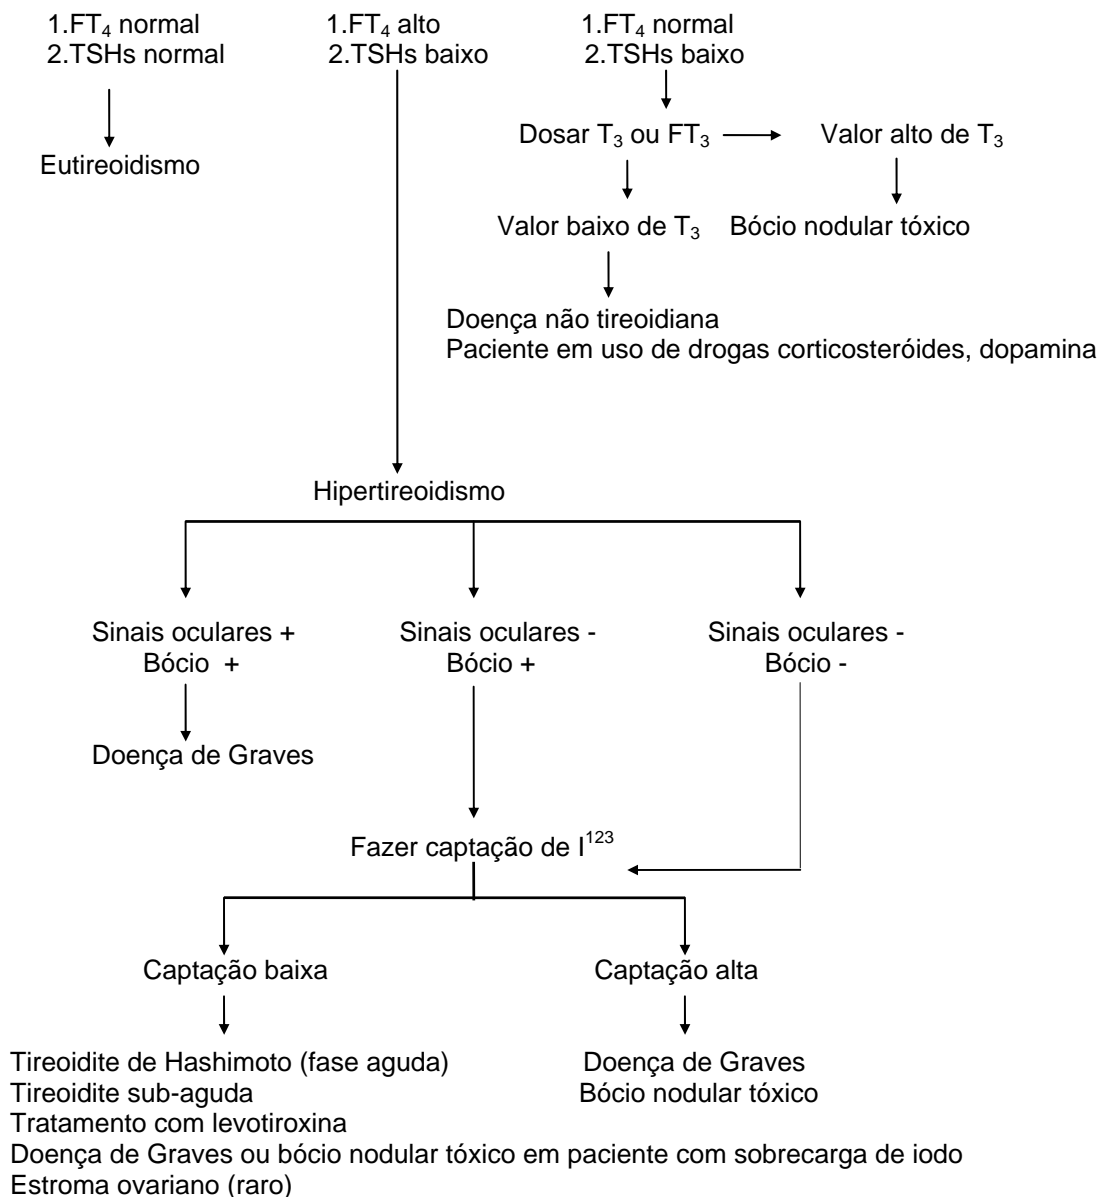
1.$FT_4$ normal
2.TSHs normal

Eutireoidismo

1.$FT_4$ alto
2.TSHs baixo

1.$FT_4$ normal
2.TSHs baixo

Dosar $T_3$ ou $FT_3$

Valor alto de $T_3$

Bócio nodular tóxico

Valor baixo de $T_3$

Doença não tireoidiana
Paciente em uso de drogas corticosteróides, dopamina

Hipertireoidismo

Sinais oculares +
Bócio +

Doença de Graves

Sinais oculares -
Bócio +

Sinais oculares -
Bócio -

Fazer captação de $I^{123}$

Captação baixa

Tireoidite de Hashimoto (fase aguda)
Tireoidite sub-aguda
Tratamento com levotiroxina
Doença de Graves ou bócio nodular tóxico em paciente com sobrecarga de iodo
Estroma ovariano (raro)

Captação alta

Doença de Graves
Bócio nodular tóxico